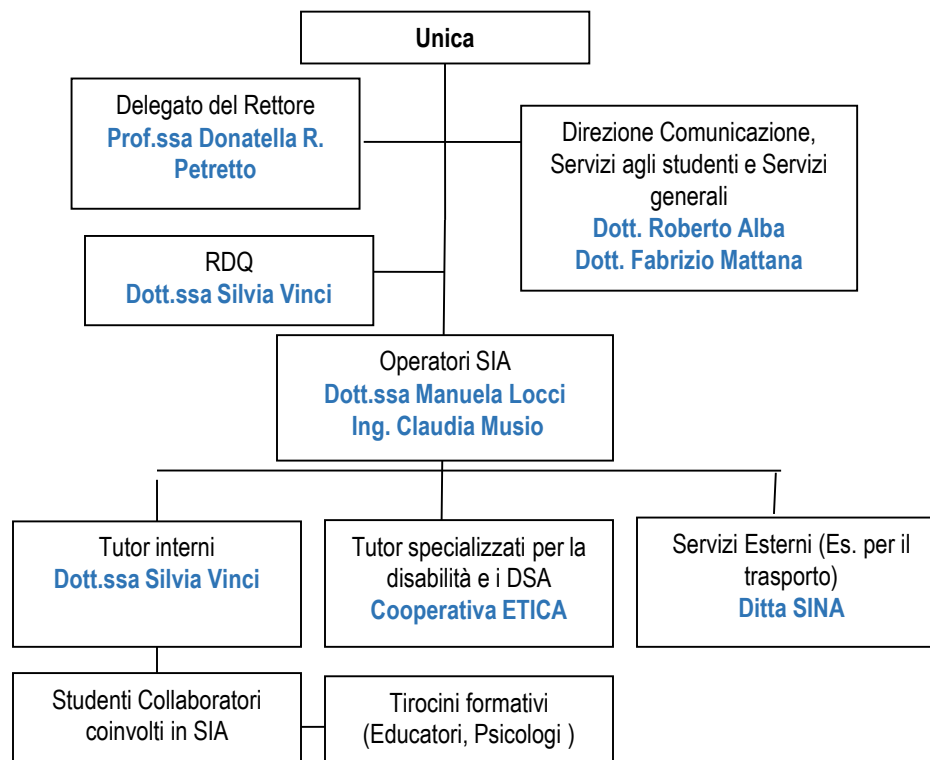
Unica

Delegato del Rettore
Prof.ssa Donatella R. Petretto

Direzione Comunicazione, Servizi agli studenti e Servizi generali
Dott. Roberto Alba
Dott. Fabrizio Mattana

RDQ
Dott.ssa Silvia Vinci

Operatori SIA
Dott.ssa Manuela Locci
Ing. Claudia Musio

Tutor interni
Dott.ssa Silvia Vinci

Tutor specializzati per la disabilità e i DSA
Cooperativa ETICA

Servizi Esterni (Es. per il trasporto)
Ditta SINA

Studenti Collaboratori coinvolti in SIA

Tirocini formativi
(Educatori, Psicologi )